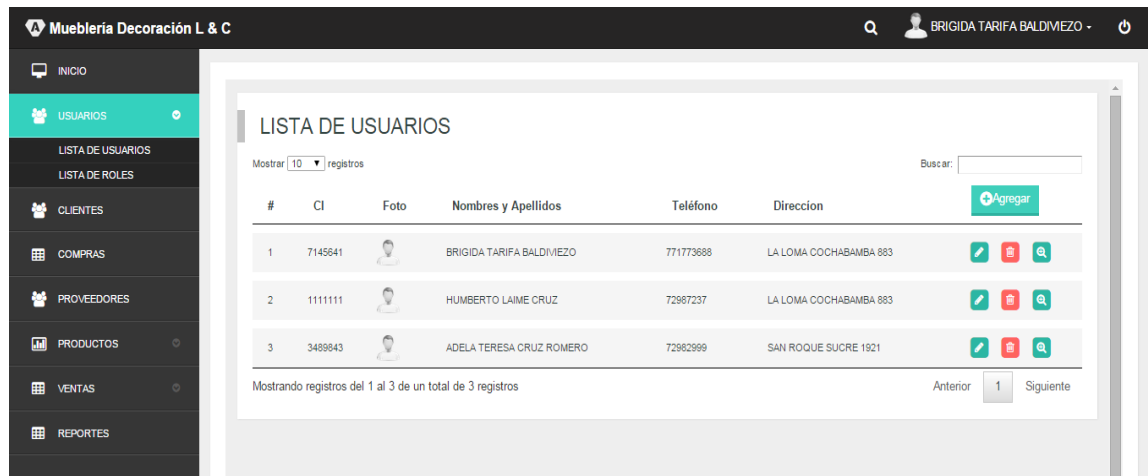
Muebleria Decoración L & C

BRIGIDA TARIFA BALDIVIEZO

INICIO
USUARIOS
LISTA DE USUARIOS
LISTA DE ROLES
CLIENTES
COMPRAS
PROVEEDORES
PRODUCTOS
VENTAS
REPORTES

LISTA DE USUARIOS

Mostrar 10 registros

Buscar:

Agregar

| # | CI | Foto | Nombres y Apellidos | Teléfono | Direccion | |
|---|---|---|---|---|---|---|
| 1 | 7145641 | | BRIGIDA TARIFA BALDIVIEZO | 771773688 | LA LOMA COCHABAMBA 883 | |
| 2 | 1111111 | | HUMBERTO LAIME CRUZ | 72987237 | LA LOMA COCHABAMBA 883 | |
| 3 | 3489843 | | ADELA TERESA CRUZ ROMERO | 72982999 | SAN ROQUE SUCRE 1921 | |

Mostrando registros del 1 al 3 de un total de 3 registros

Anterior 1 Siguiente